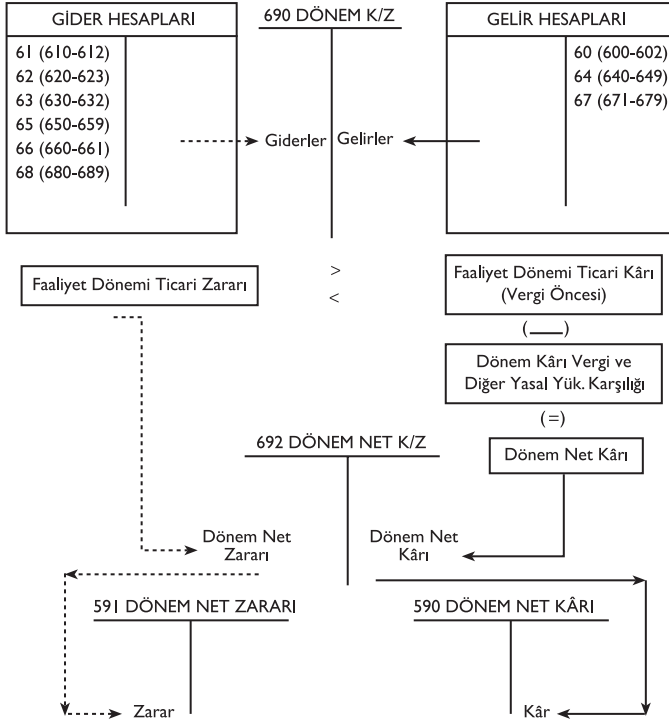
GİDER HESAPLARI

61 (610-612)
62 (620-623)
63 (630-632)
65 (650-659)
66 (660-661)
68 (680-689)

690 DÖNEM K/Z

Giderler | Gelirler

GELİR HESAPLARI

60 (600-602)
64 (640-649)
67 (671-679)

Faaliyet Dönemi Ticari Zararı

>
<

Faaliyet Dönemi Ticari Kârı (Vergi Öncesi)

(—)

Dönem Kârı Vergi ve Diğer Yasal Yük. Karşılığı

(=)

692 DÖNEM NET K/Z

Dönem Net Kârı

Dönem Net Zararı

Dönem Net Kârı

591 DÖNEM NET ZARARI

590 DÖNEM NET KÂRI

Zarar

Kâr